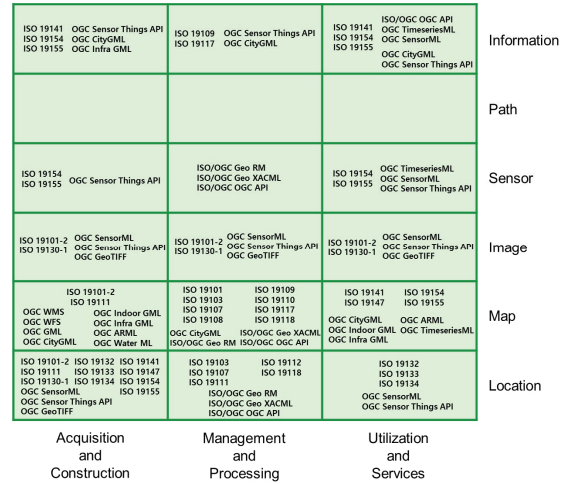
| | | | |
|---|---|---|---|
| ISO 19141 ISO 19154 ISO 19155 OGC Sensor Things API OGC CityGML OGC Infra GML | ISO 19109 ISO 19117 OGC Sensor Things API OGC CityGML | ISO 19141 ISO 19154 ISO 19155 ISO/OGC OGC API OGC TimeseriesML OGC SensorML OGC CityGML OGC Sensor Things API | Information |
| | | | Path |
| ISO 19154 ISO 19155 OGC Sensor Things API | ISO/OGC Geo RM ISO/OGC Geo XACML ISO/OGC OGC API | ISO 19154 ISO 19155 OGC TimeseriesML OGC SensorML OGC Sensor Things API | Sensor |
| ISO 19101-2 ISO 19130-1 OGC SensorML OGC Sensor Things API OGC GeoTIFF | ISO 19101-2 ISO 19130-1 OGC SensorML OGC Sensor Things API OGC GeoTIFF | ISO 19101-2 ISO 19130-1 OGC SensorML OGC Sensor Things API OGC GeoTIFF | Image |
| ISO 19101-2 ISO 19111 OGC WMS OGC WFS OGC GML OGC CityGML OGC Indoor GML OGC Infra GML OGC ARML OGC Water ML | ISO 19101 ISO 19103 ISO 19107 ISO 19108 ISO 19109 ISO 19110 ISO 19117 ISO 19118 OGC CityGML ISO/OGC Geo RM ISO/OGC Geo XACML ISO/OGC OGC API | ISO 19141 ISO 19147 ISO 19154 ISO 19155 OGC CityGML OGC Indoor GML OGC Infra GML OGC ARML OGC TimeseriesML | Map |
| ISO 19101-2 ISO 19111 ISO 19130-1 ISO 19132 ISO 19133 ISO 19134 ISO 19141 ISO 19147 ISO 19154 ISO 19155 OGC SensorML OGC Sensor Things API OGC GeoTIFF | ISO 19103 ISO 19107 ISO 19111 ISO 19112 ISO 19118 ISO/OGC Geo RM ISO/OGC Geo XACML ISO/OGC OGC API | ISO 19132 ISO 19133 ISO 19134 OGC SensorML OGC Sensor Things API | Location |
| Acquisition and Construction | Management and Processing | Utilization and Services | |